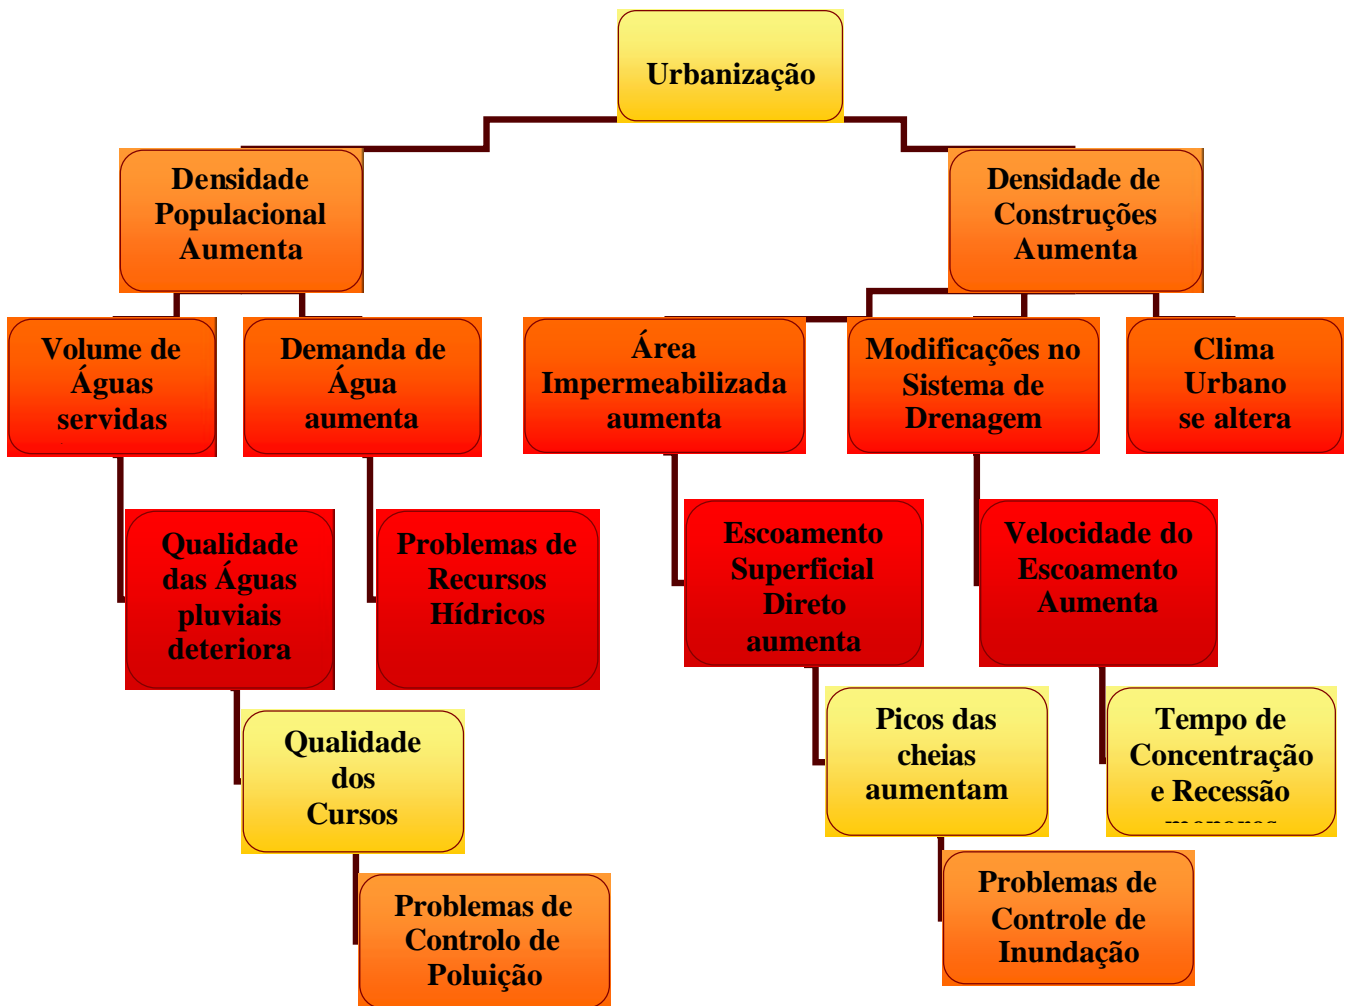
Urbanização

Densidade Populacional Aumenta

Densidade de Construções Aumenta

Volume de Águas servidas

Demanda de Água aumenta

Área Impermeabilizada aumenta

Modificações no Sistema de Drenagem

Clima Urbano se altera

Qualidade das Águas pluviais deteriora

Problemas de Recursos Hídricos

Escoamento Superficial Direto aumenta

Velocidade do Escoamento Aumenta

Qualidade dos Cursos

Picos das cheias aumentam

Tempo de Concentração e Recessão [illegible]

Problemas de Controlo de Poluição

Problemas de Controle de Inundação